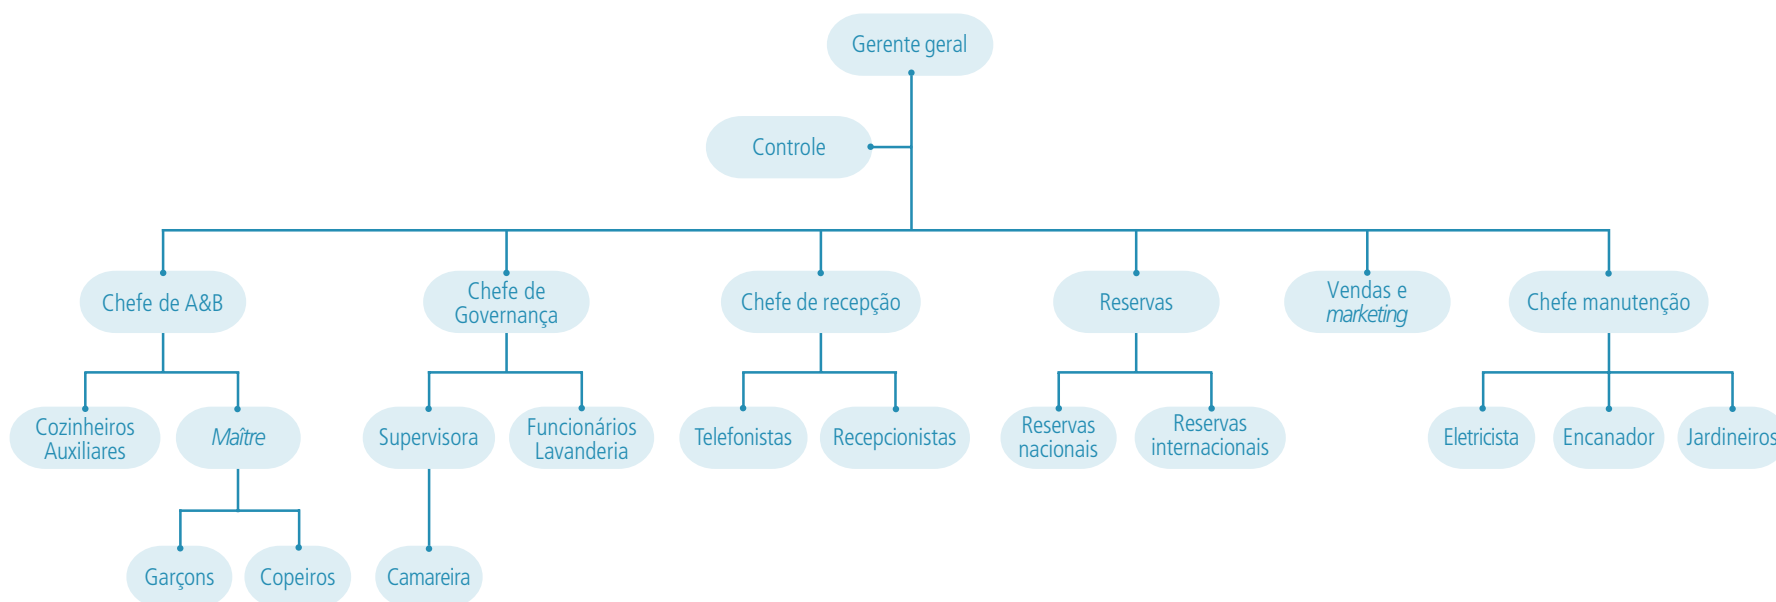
Gerente geral

Controle

Chefe de A&B

Chefe de Governança

Chefe de recepção

Reservas

Vendas e *marketing*

Chefe manutenção

Cozinheiros Auxiliares

*Maître*

Supervisora

Funcionários Lavanderia

Telefonistas

Recepcionistas

Reservas nacionais

Reservas internacionais

Eletricista

Encanador

Jardineiros

Garçons

Copeiros

Camareira